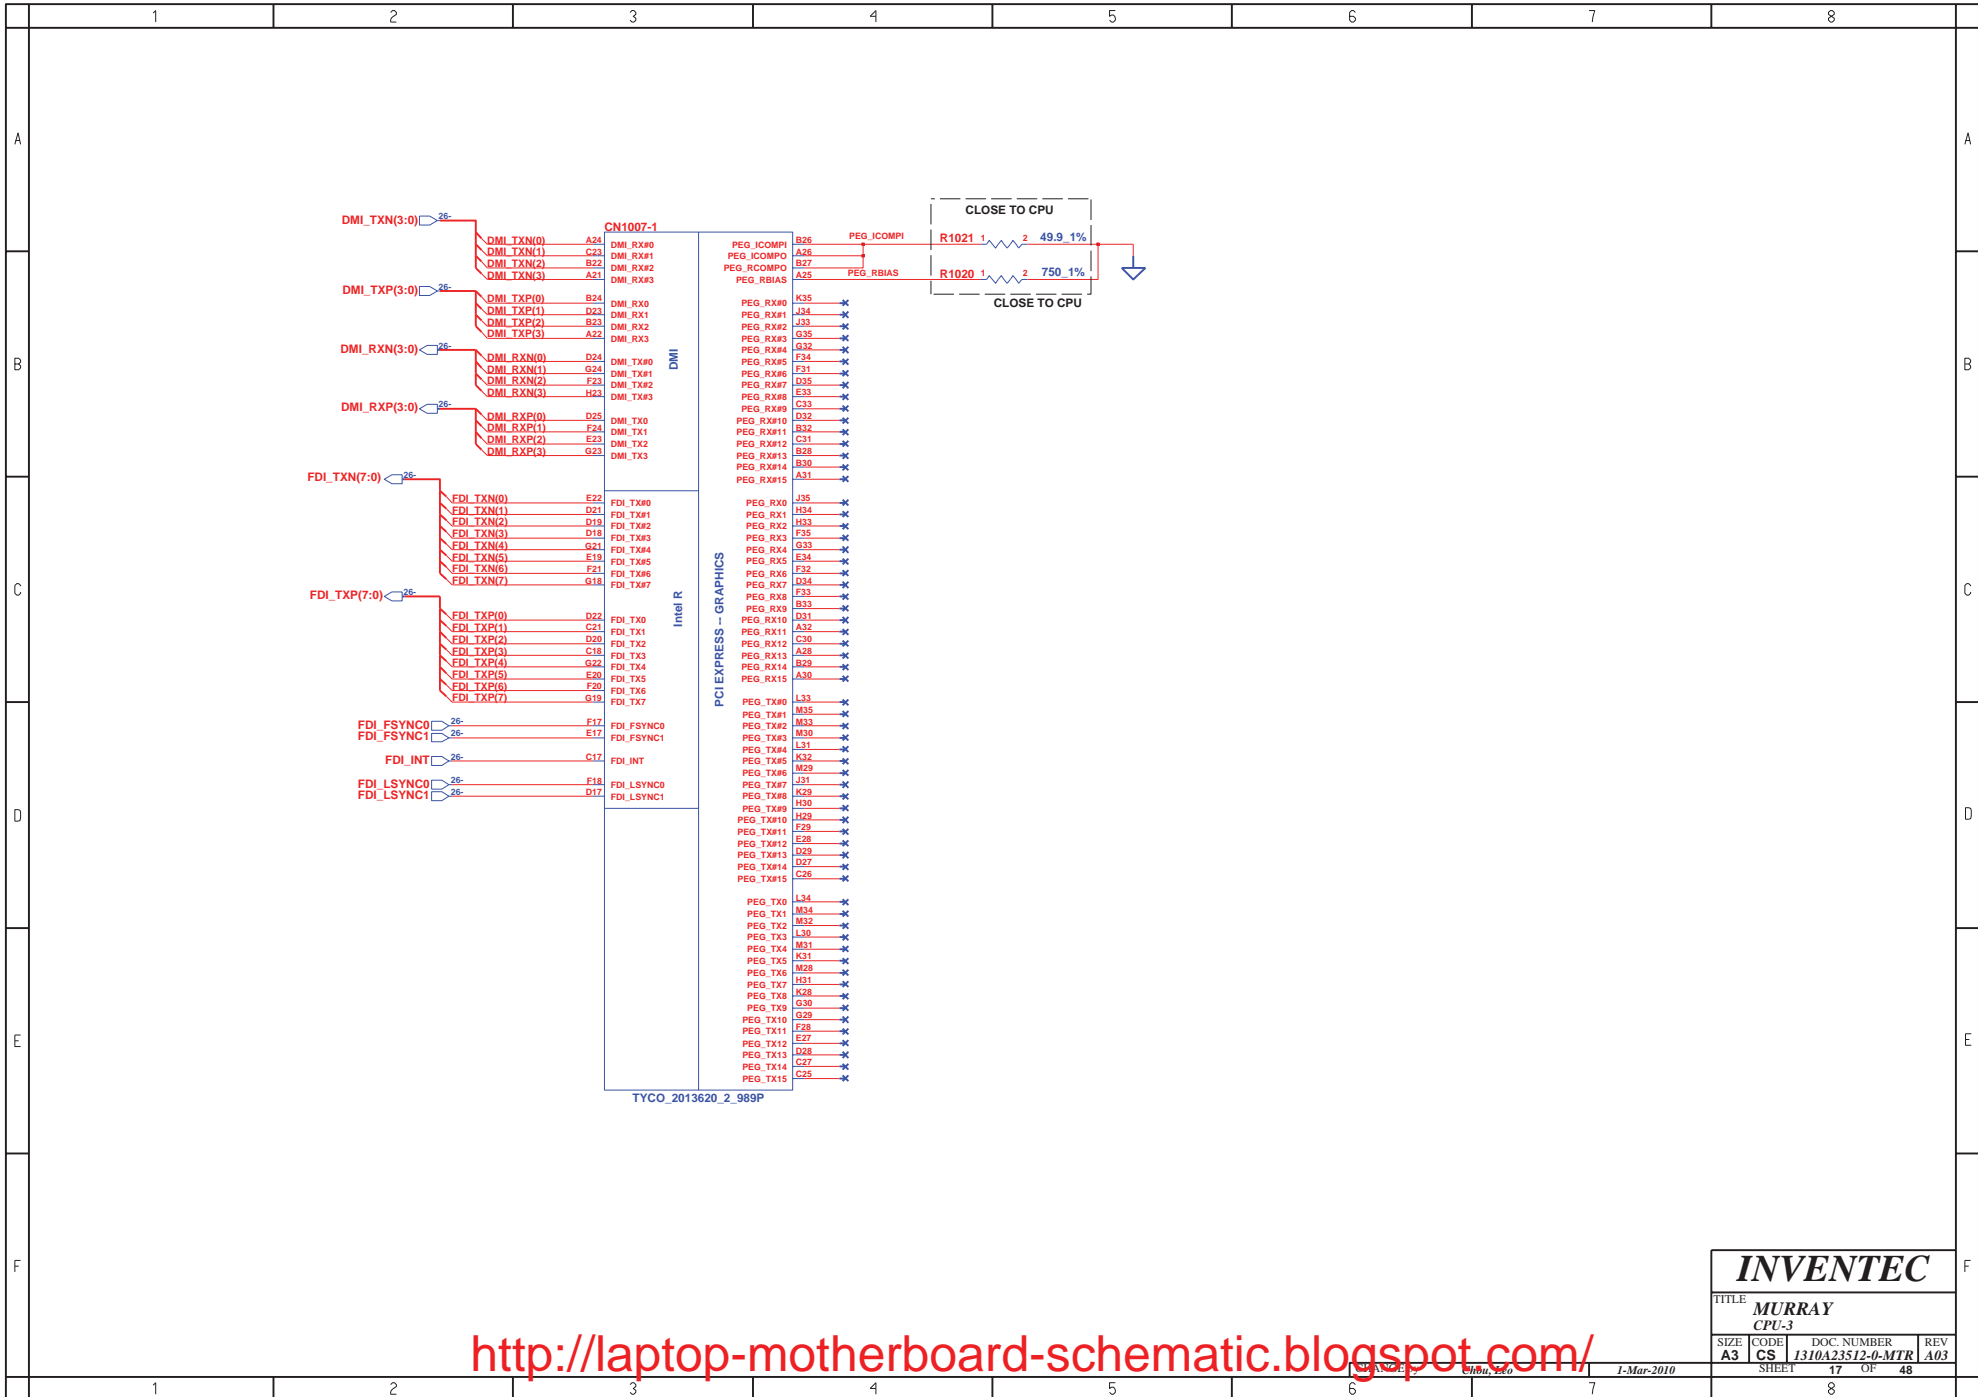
1 2 3 4 5 6 7 8

A B C D E F

DMI_TXN(3:0) 26-
DMI_TXN(0) A24
DMI_TXN(1) C23
DMI_TXN(2) B22
DMI_TXN(3) A21
DMI_TXP(3:0) 26-
DMI_TXP(0) B24
DMI_TXP(1) D23
DMI_TXP(2) B23
DMI_TXP(3) A22
DMI_RXN(3:0) 26-
DMI_RXN(0) D24
DMI_RXN(1) G24
DMI_RXN(2) F23
DMI_RXN(3) H23
DMI_RXP(3:0) 26-
DMI_RXP(0) D25
DMI_RXP(1) F24
DMI_RXP(2) E23
DMI_RXP(3) G23
FDI_TXN(7:0) 26-
FDI_TXN(0) E22
FDI_TXN(1) D21
FDI_TXN(2) D19
FDI_TXN(3) D18
FDI_TXN(4) G21
FDI_TXN(5) E19
FDI_TXN(6) F21
FDI_TXN(7) G18
FDI_TXP(7:0) 26-
FDI_TXP(0) D22
FDI_TXP(1) C21
FDI_TXP(2) D20
FDI_TXP(3) C18
FDI_TXP(4) G22
FDI_TXP(5) E20
FDI_TXP(6) F20
FDI_TXP(7) G19
FDI_FSYNC0 26- F17
FDI_FSYNC1 26- E17
FDI_INT 26- C17
FDI_LSYNC0 26- F18
FDI_LSYNC1 26- D17

CN1007-1
DMI_RX#0
DMI_RX#1
DMI_RX#2
DMI_RX#3
DMI_RX0
DMI_RX1
DMI_RX2
DMI_RX3
DMI_TX#0
DMI_TX#1
DMI_TX#2
DMI_TX#3
DMI_TX0
DMI_TX1
DMI_TX2
DMI_TX3
DMI
FDI_TX#0
FDI_TX#1
FDI_TX#2
FDI_TX#3
FDI_TX#4
FDI_TX#5
FDI_TX#6
FDI_TX#7
FDI_TX0
FDI_TX1
FDI_TX2
FDI_TX3
FDI_TX4
FDI_TX5
FDI_TX6
FDI_TX7
FDI_FSYNC0
FDI_FSYNC1
FDI_INT
FDI_LSYNC0
FDI_LSYNC1
Intel R
PCI EXPRESS -- GRAPHICS
TYCO_2013620_2_989P

PEG_ICOMPI B26
PEG_ICOMPO A26
PEG_RCOMPO B27
PEG_RBIAS A25
PEG_RX#0 K35
PEG_RX#1 J34
PEG_RX#2 J33
PEG_RX#3 G35
PEG_RX#4 G32
PEG_RX#5 F34
PEG_RX#6 F31
PEG_RX#7 D35
PEG_RX#8 E33
PEG_RX#9 C33
PEG_RX#10 D32
PEG_RX#11 B32
PEG_RX#12 C31
PEG_RX#13 B28
PEG_RX#14 B30
PEG_RX#15 A31
PEG_RX0 J35
PEG_RX1 H34
PEG_RX2 H33
PEG_RX3 F35
PEG_RX4 G33
PEG_RX5 E34
PEG_RX6 F32
PEG_RX7 D34
PEG_RX8 F33
PEG_RX9 B33
PEG_RX10 D31
PEG_RX11 A32
PEG_RX12 C30
PEG_RX13 A28
PEG_RX14 B29
PEG_RX15 A30
PEG_TX#0 L33
PEG_TX#1 M35
PEG_TX#2 M33
PEG_TX#3 M30
PEG_TX#4 L31
PEG_TX#5 K32
PEG_TX#6 M29
PEG_TX#7 J31
PEG_TX#8 K29
PEG_TX#9 H30
PEG_TX#10 H29
PEG_TX#11 F29
PEG_TX#12 E28
PEG_TX#13 D29
PEG_TX#14 D27
PEG_TX#15 C26
PEG_TX0 L34
PEG_TX1 M34
PEG_TX2 M32
PEG_TX3 L30
PEG_TX4 M31
PEG_TX5 K31
PEG_TX6 M28
PEG_TX7 H31
PEG_TX8 K28
PEG_TX9 G30
PEG_TX10 G29
PEG_TX11 F28
PEG_TX12 E27
PEG_TX13 D28
PEG_TX14 C27
PEG_TX15 C25

PEG_ICOMPI
PEG_RBIAS
CLOSE TO CPU
R1021 1 2 49.9_1%
R1020 1 2 750_1%
CLOSE TO CPU

INVENTEC
TITLE MURRAY
CPU-3
SIZE A3 CODE CS DOC. NUMBER 1310A23512-0-MTR REV A03
CHANGE by Chou, Leo 1-Mar-2010 SHEET 17 OF 48

http://laptop-motherboard-schematic.blogspot.com/